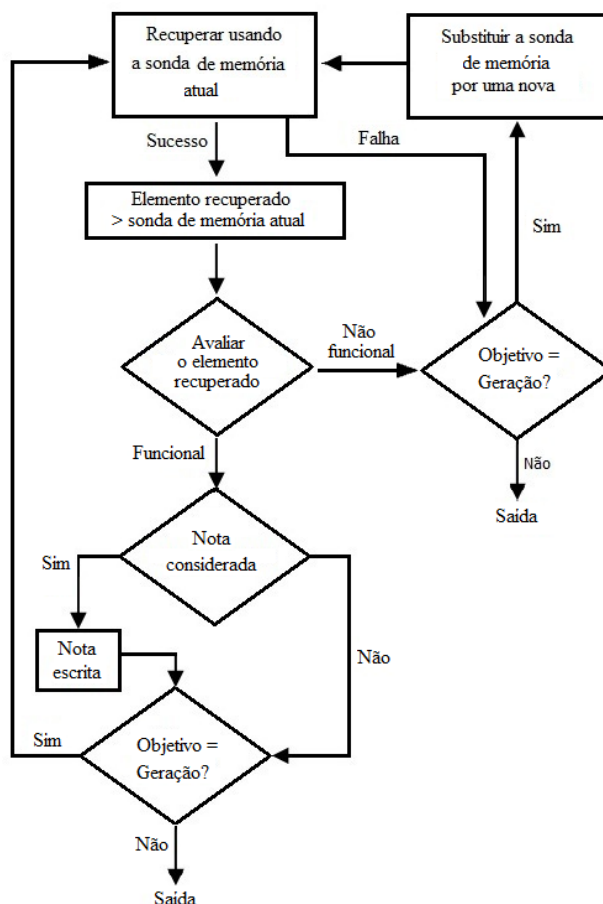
Recuperar usando a sonda de memória atual

Substituir a sonda de memória por uma nova

Sucesso

Falha

Elemento recuperado > sonda de memória atual

Sim

Avaliar o elemento recuperado

Não funcional

Objetivo = Geração?

Não

Saída

Funcional

Nota considerada

Sim

Nota escrita

Não

Sim

Objetivo = Geração?

Não

Saída